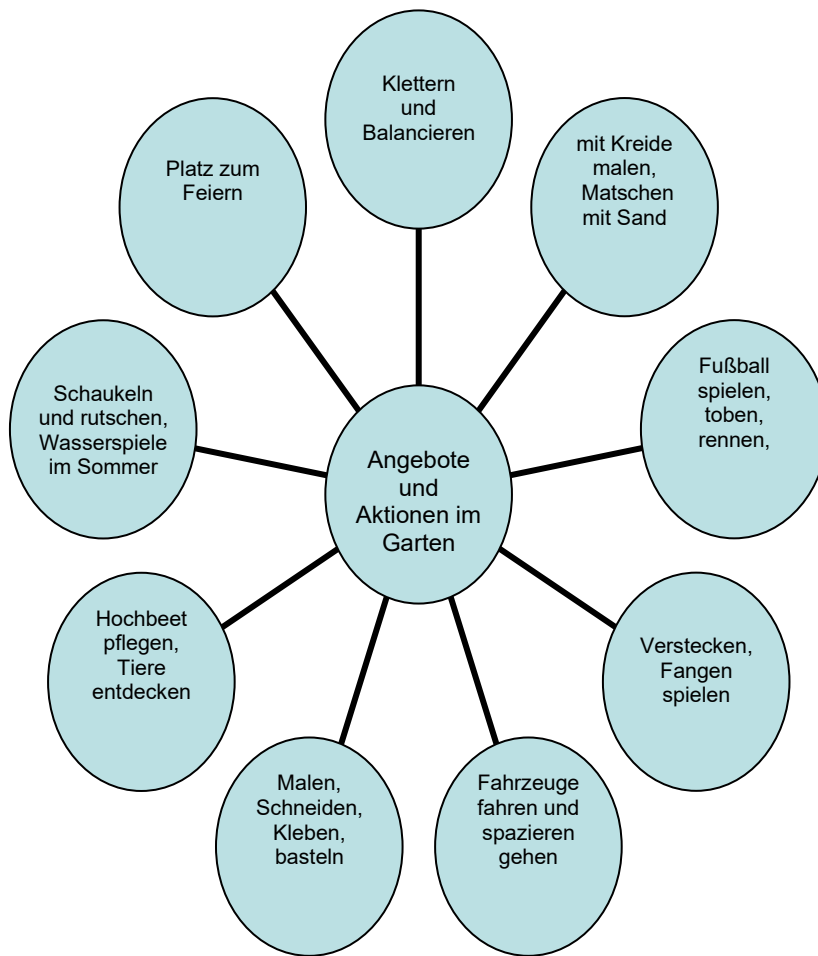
Klettern und Balancieren

Platz zum Feiern

mit Kreide malen, Matschen mit Sand

Schaukeln und rutschen, Wasserspiele im Sommer

Angebote und Aktionen im Garten

Fußball spielen, toben, rennen,

Hochbeet pflegen, Tiere entdecken

Verstecken, Fangen spielen

Malen, Schneiden, Kleben, basteln

Fahrzeuge fahren und spazieren gehen